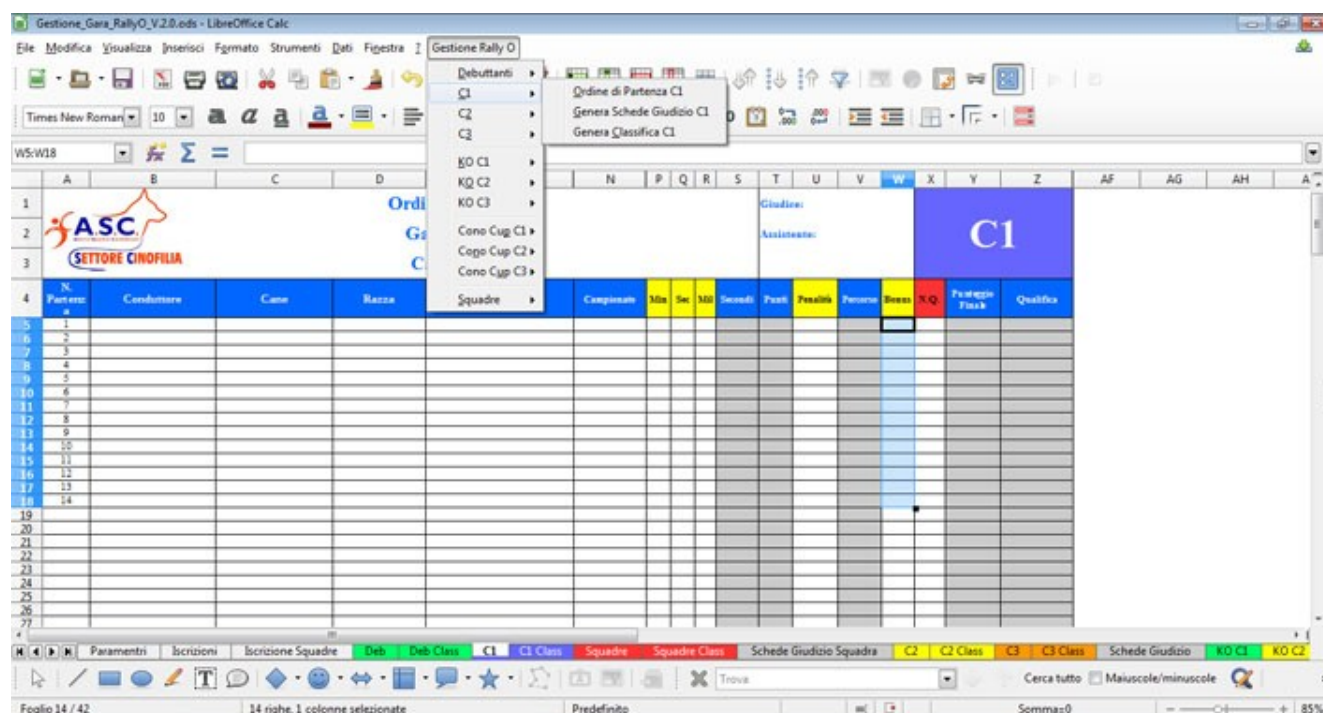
Gestione_Gara_RallyO_V.2.0.ods - LibreOffice Calc

File Modifica Visualizza Inserisci Formato Strumenti Dati Finestra ? Gestione Rally O

Debuttanti
C1
C2
C3
KO C1
KO C2
KO C3
Cono Cup C1
Cono Cup C2
Cono Cup C3
Squadre

Ordine di Partenza C1
Genera Schede Giudizio C1
Genera Classifica C1

Times New Roman 10

W5:W18

A B C D N P Q R S T U V W X Y Z AF AG AH A

ASC SETTORE CINOFILIA

Ordi
Ga
C

Giudice:
Assistente:

C1

| N. Partenza | Conduttore | Cane | Razza | Campionato | Min | Sec | Mil | Secondi | Punti | Penalità | Percorso | Bonus | N.Q. | Punteggio Finale | Qualifica |
|---|---|---|---|---|---|---|---|---|---|---|---|---|---|---|---|
| 1 | | | | | | | | | | | | | | | |
| 2 | | | | | | | | | | | | | | | |
| 3 | | | | | | | | | | | | | | | |
| 4 | | | | | | | | | | | | | | | |
| 5 | | | | | | | | | | | | | | | |
| 6 | | | | | | | | | | | | | | | |
| 7 | | | | | | | | | | | | | | | |
| 8 | | | | | | | | | | | | | | | |
| 9 | | | | | | | | | | | | | | | |
| 10 | | | | | | | | | | | | | | | |
| 11 | | | | | | | | | | | | | | | |
| 12 | | | | | | | | | | | | | | | |
| 13 | | | | | | | | | | | | | | | |
| 14 | | | | | | | | | | | | | | | |

Paramentri Iscrizioni Iscrizione Squadre Deb Deb Class C1 C1 Class Squadre Squadre Class Schede Giudizio Squadra C2 C2 Class C3 C3 Class Schede Giudizio KO C1 KO C2

Trova Cerca tutto Maiuscole/minuscole

Foglio 14 / 42 14 righe, 1 colonne selezionate Predefinito Somma=0 85%